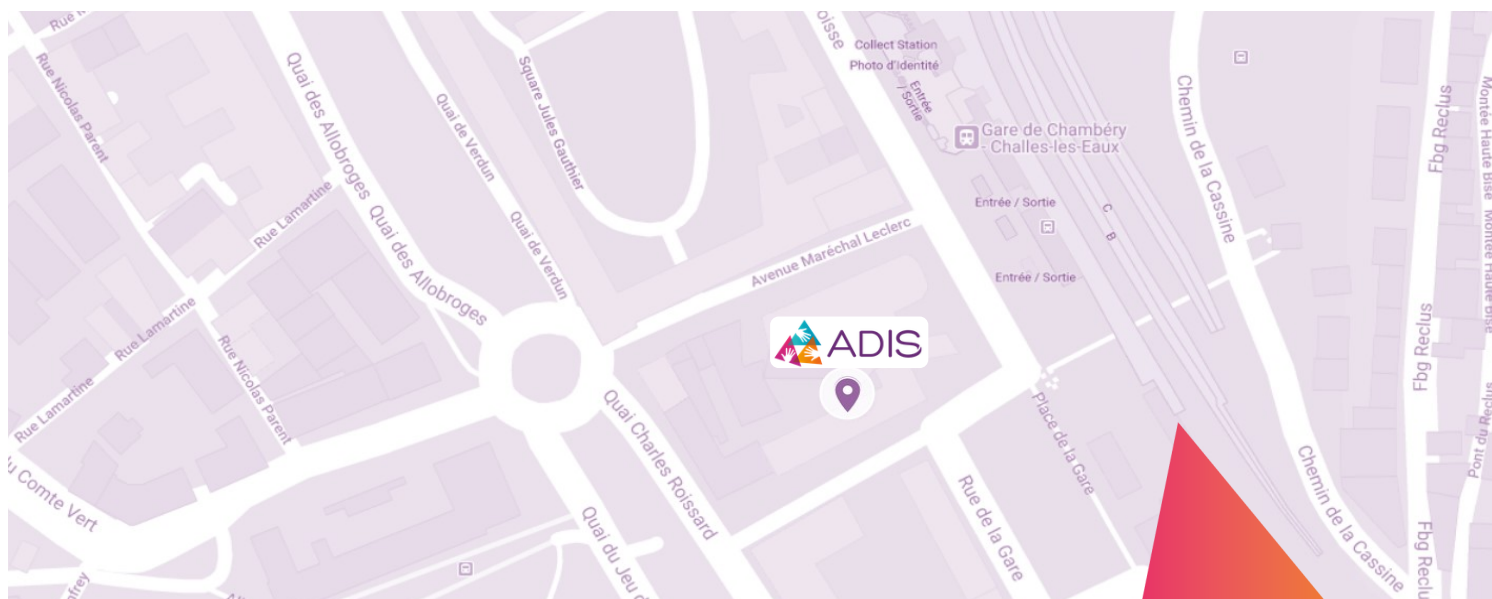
Rue N
Rue Nicolas Parent
Quai des Allobroges
Quai de Verdun
Square Jules Gauthier
oisse
Collect Station
Photo d'Identité
Entrée / Sortie
Gare de Chambéry - Challes-les-Eaux
Chemin de la Cassine
Fbg Reclus
Montée Haute Bise
Montée Haute Bise
Rue Lamartine
Quai des Allobroges
Quai de Verdun
Avenue Maréchal Leclerc
Entrée / Sortie
C
B
Entrée / Sortie
Rue Lamartine
Rue Lamartine
Rue Nicolas Parent
ADIS
Fbg Reclus
Place de la Gare
Quai Charles Roissard
u Comte Vert
Rue de la Gare
Chemin de la Cassine
Pont du Reclus
Fbg Reclus
Quai du Jeu d
frey